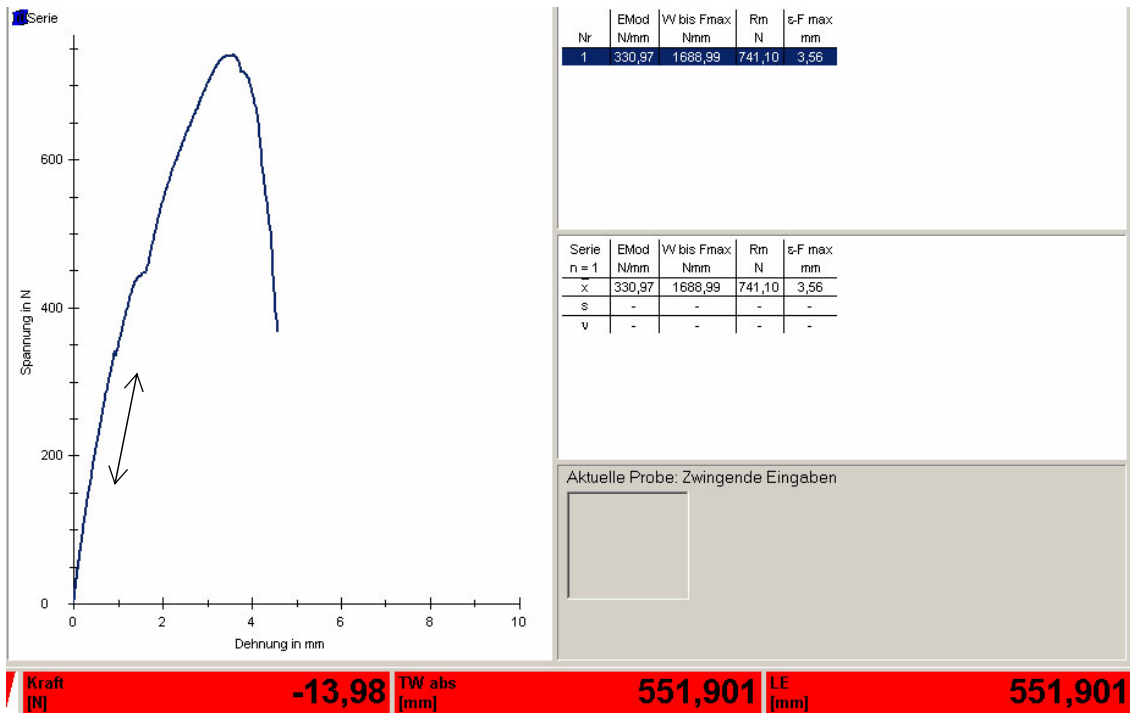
Serie

600

400

200

0

Spannung in N

0 2 4 6 8 10

Dehnung in mm

| Nr | EMod N/mm | W bis Fmax Nmm | Rm N | ε-F max mm |
|---|---|---|---|---|
| 1 | 330,97 | 1688,99 | 741,10 | 3,56 |

| Serie n = 1 | EMod N/mm | W bis Fmax Nmm | Rm N | ε-F max mm |
|---|---|---|---|---|
| x | 330,97 | 1688,99 | 741,10 | 3,56 |
| s | - | - | - | - |
| v | - | - | - | - |

Aktuelle Probe: Zwingende Eingaben

Kraft [N] -13,98

TW abs [mm] 551,901

LE [mm] 551,901